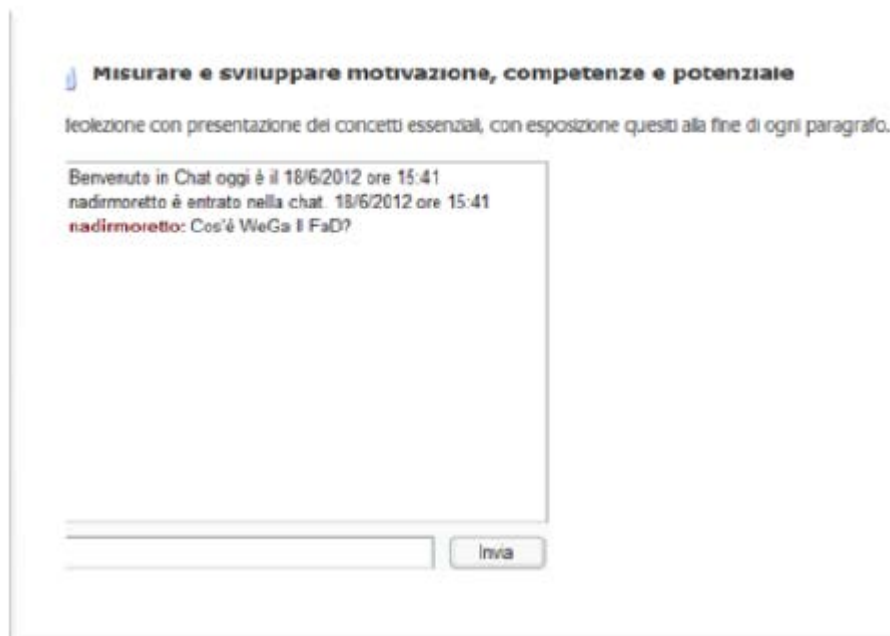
Misurare e sviluppare motivazione, competenze e potenziale

Teolezione con presentazione dei concetti essenziali, con esposizione quesiti alla fine di ogni paragrafo.

Benvenuto in Chat oggi è il 18/6/2012 ore 15:41
nadirmoretto è entrato nella chat. 18/6/2012 ore 15:41
nadirmoretto: Cos'è WeGa Il FaD?

Invia